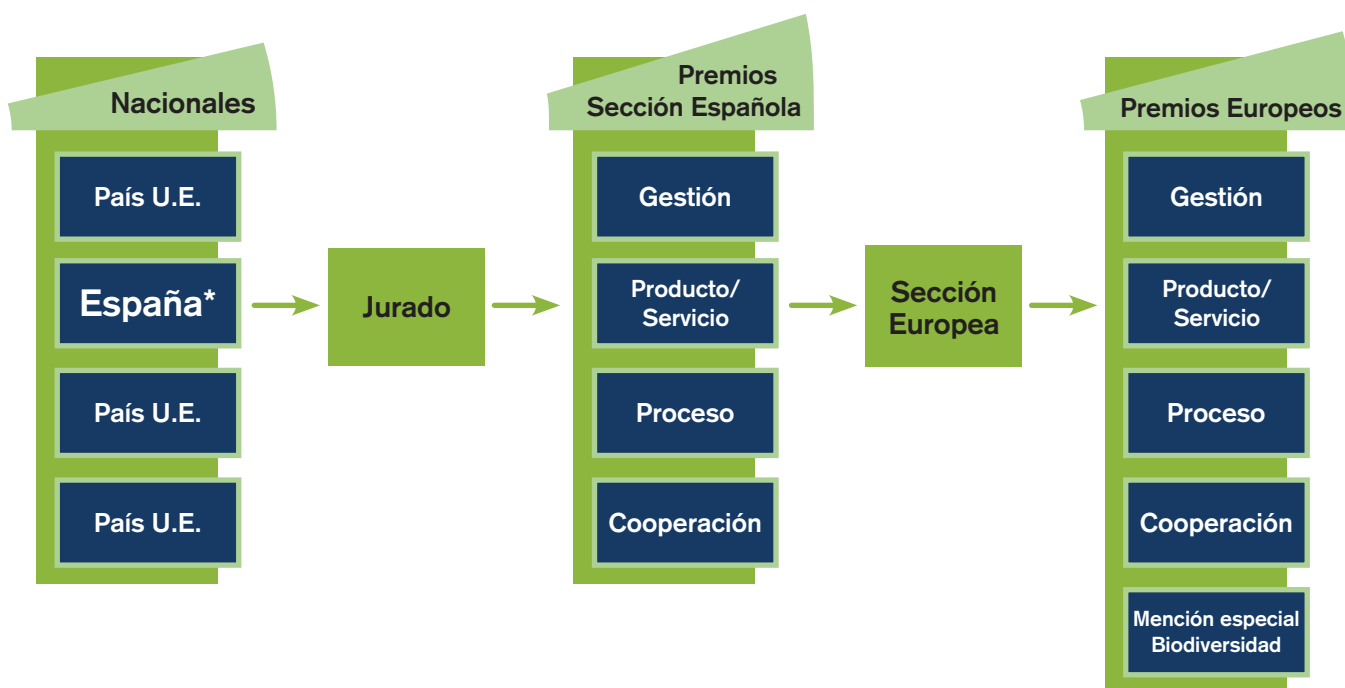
Nacionales

País U.E.

España*

País U.E.

País U.E.

Jurado

Premios Sección Española

Gestión

Producto/ Servicio

Proceso

Cooperación

Sección Europea

Premios Europeos

Gestión

Producto/ Servicio

Proceso

Cooperación

Mención especial Biodiversidad